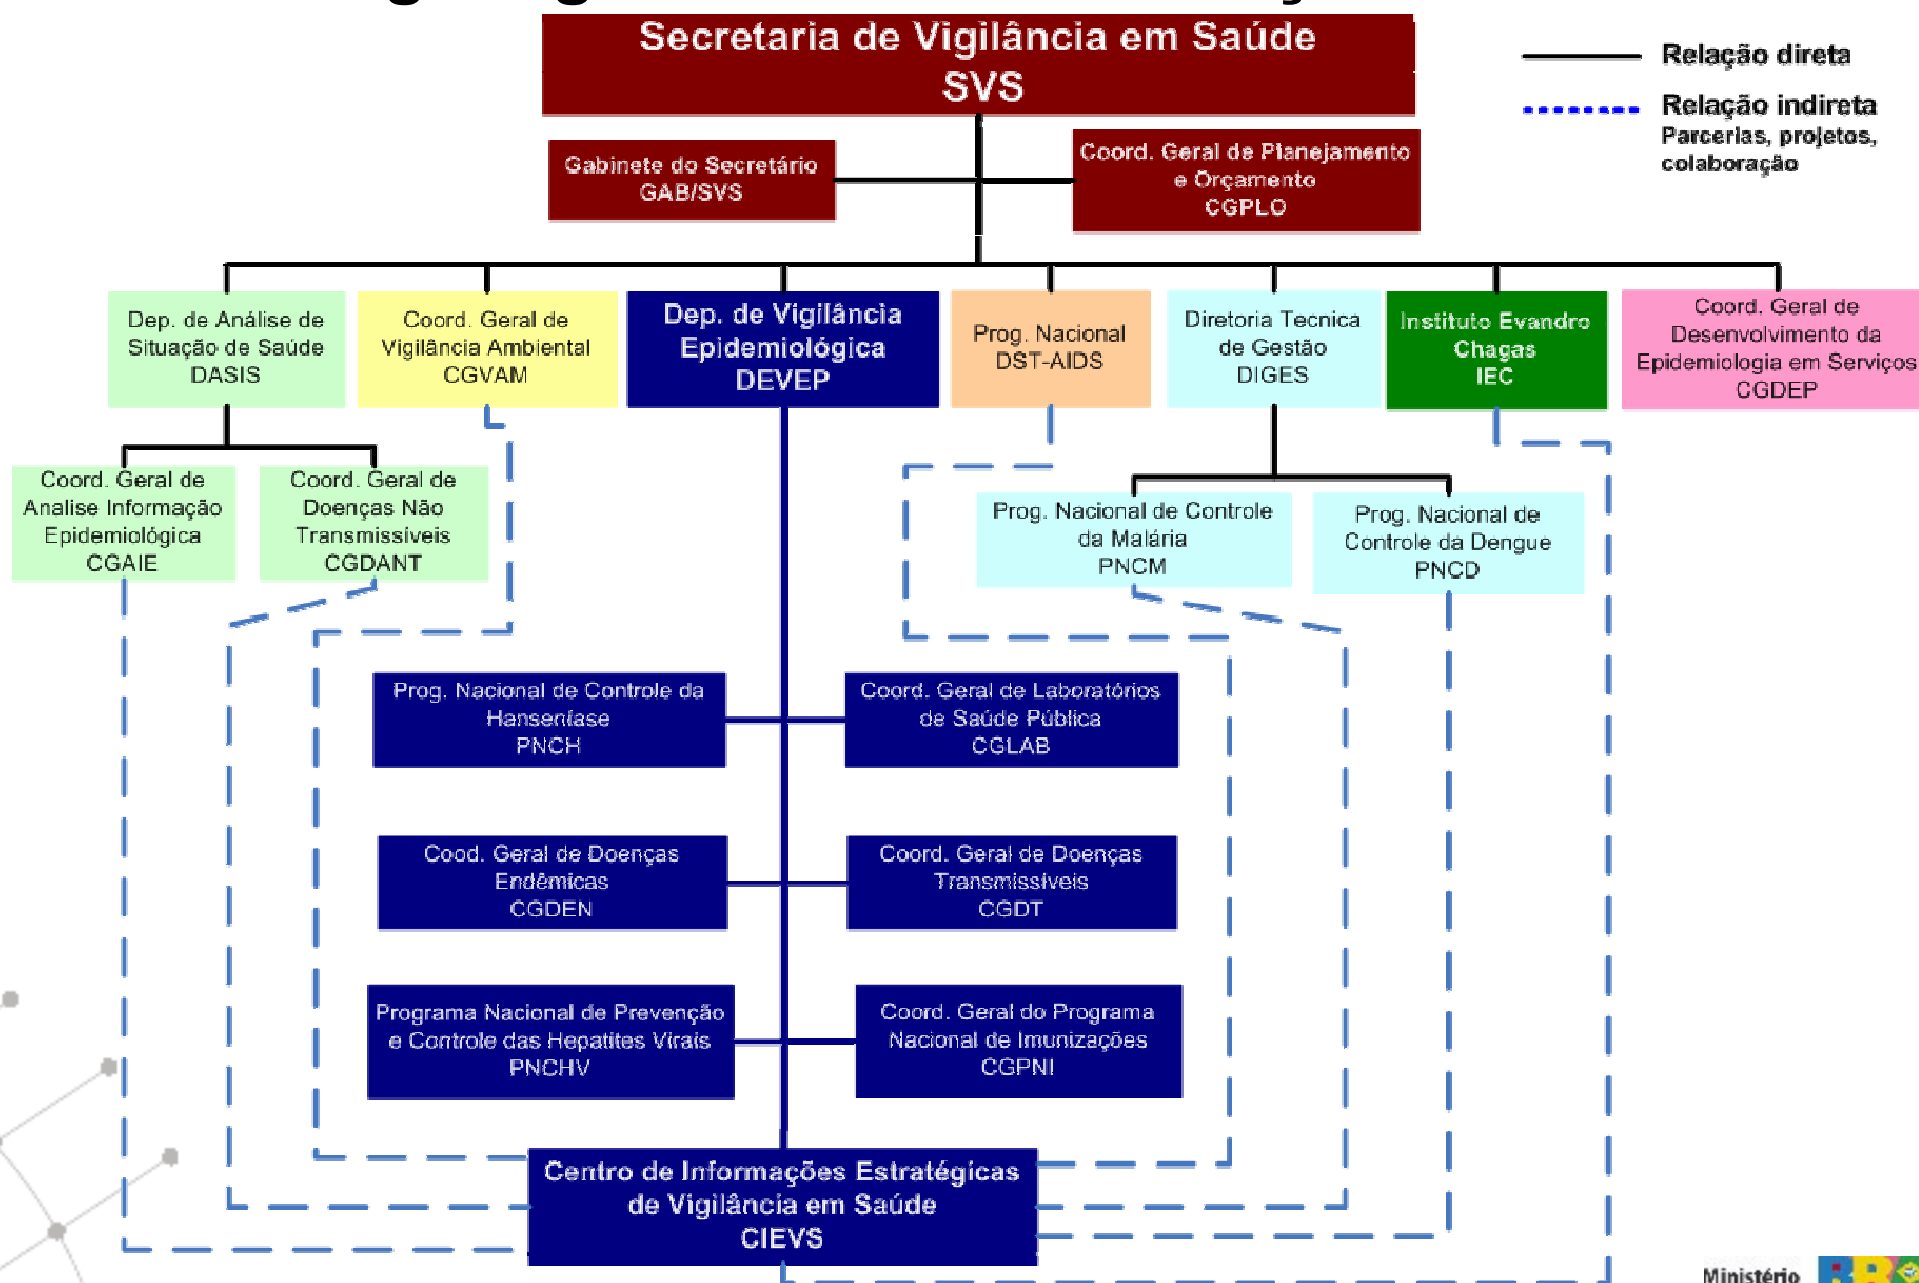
Secretaria de Vigilância em Saúde
SVS

Relação direta
Relação indireta
Parcerias, projetos, colaboração

Gabinete do Secretário
GAB/SVS

Coord. Geral de Planejamento e Orçamento
CGPLO

Dep. de Análise de Situação de Saúde
DASIS

Coord. Geral de Vigilância Ambiental
CGVAM

Dep. de Vigilância Epidemiológica
DEVEP

Prog. Nacional DST-AIDS

Diretoria Tecnica de Gestão
DIGES

Instituto Evandro Chagas
IEC

Coord. Geral de Desenvolvimento da Epidemiologia em Serviços
CGDEP

Coord. Geral de Analise Informação Epidemiológica
CGAIE

Coord. Geral de Doenças Não Transmissíveis
CGDANT

Prog. Nacional de Controle da Malária
PNCM

Prog. Nacional de Controle da Dengue
PNCD

Prog. Nacional de Controle da Hanseníase
PNCH

Coord. Geral de Laboratórios de Saúde Pública
CGLAB

Cood. Geral de Doenças Endêmicas
CGDEN

Coord. Geral de Doenças Transmissíveis
CGDT

Programa Nacional de Prevenção e Controle das Hepatites Virais
PNCHV

Coord. Geral do Programa Nacional de Imunizações
CGPNI

Centro de Informações Estratégicas de Vigilância em Saúde
CIEVS

Ministério